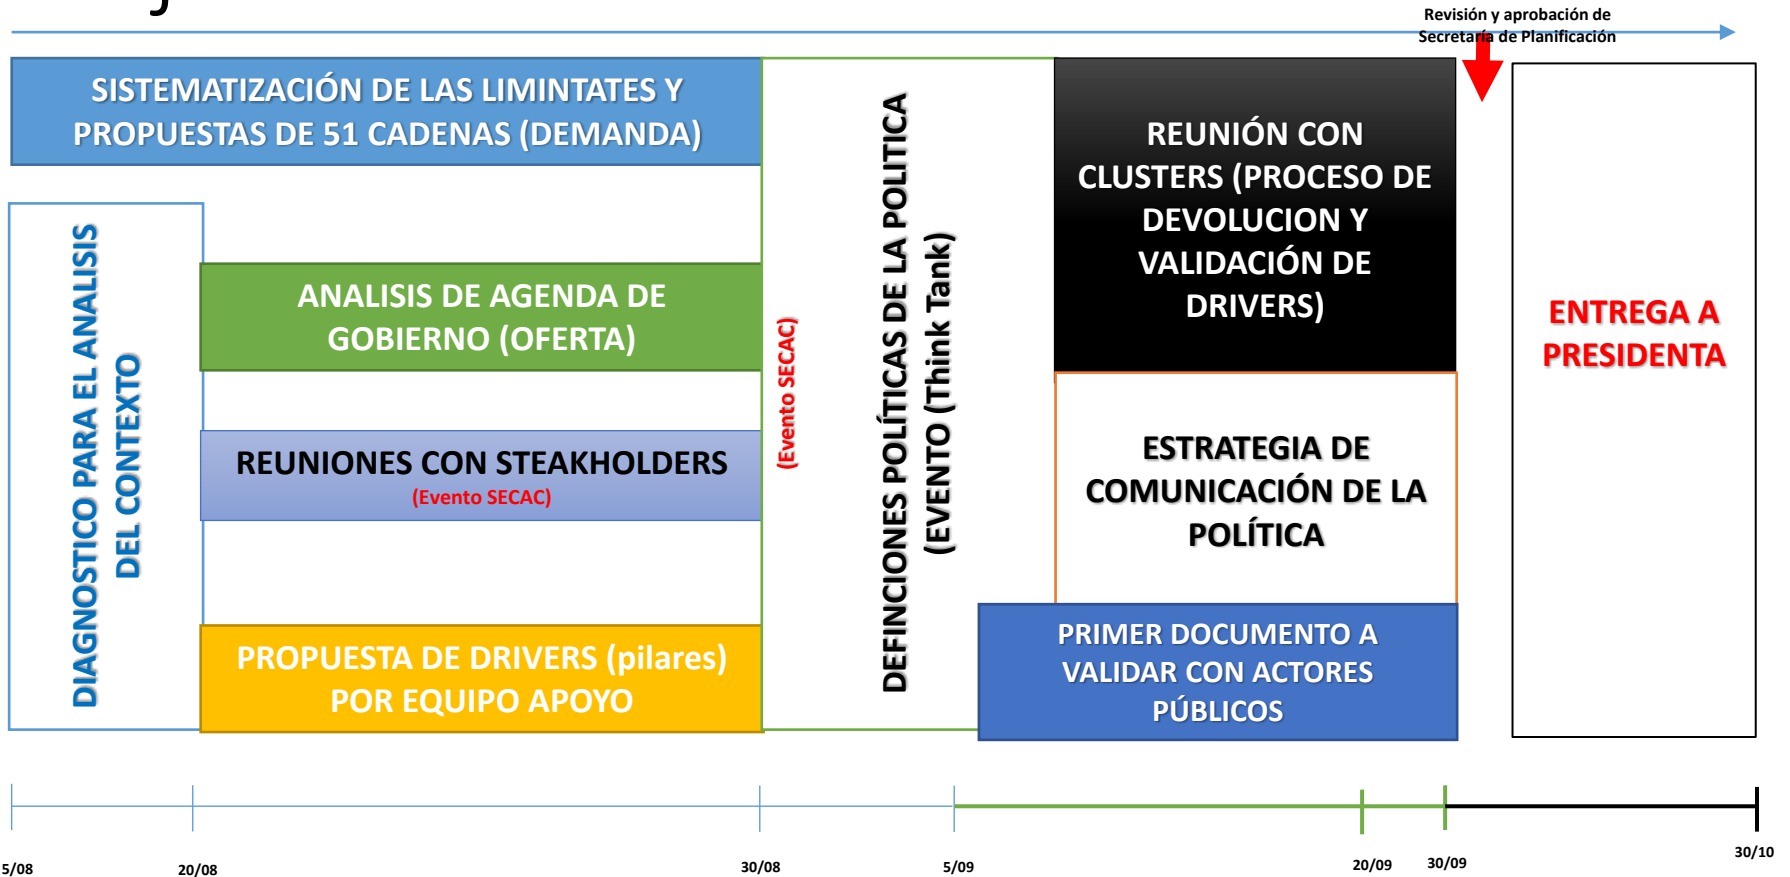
Revisión y aprobación de Secretaría de Planificación

SISTEMATIZACIÓN DE LAS LIMINTATES Y PROPUESTAS DE 51 CADENAS (DEMANDA)

DIAGNOSTICO PARA EL ANALISIS DEL CONTEXTO

ANALISIS DE AGENDA DE GOBIERNO (OFERTA)

REUNIONES CON STEAKHOLDERS
(Evento SECAC)

PROPUESTA DE DRIVERS (pilares) POR EQUIPO APOYO

(Evento SECAC)

DEFINCIONES POLÍTICAS DE LA POLITICA (EVENTO (Think Tank)

REUNIÓN CON CLUSTERS (PROCESO DE DEVOLUCION Y VALIDACIÓN DE DRIVERS)

ESTRATEGIA DE COMUNICACIÓN DE LA POLÍTICA

PRIMER DOCUMENTO A VALIDAR CON ACTORES PÚBLICOS

ENTREGA A PRESIDENTA

5/08 20/08 30/08 5/09 20/09 30/09 30/10